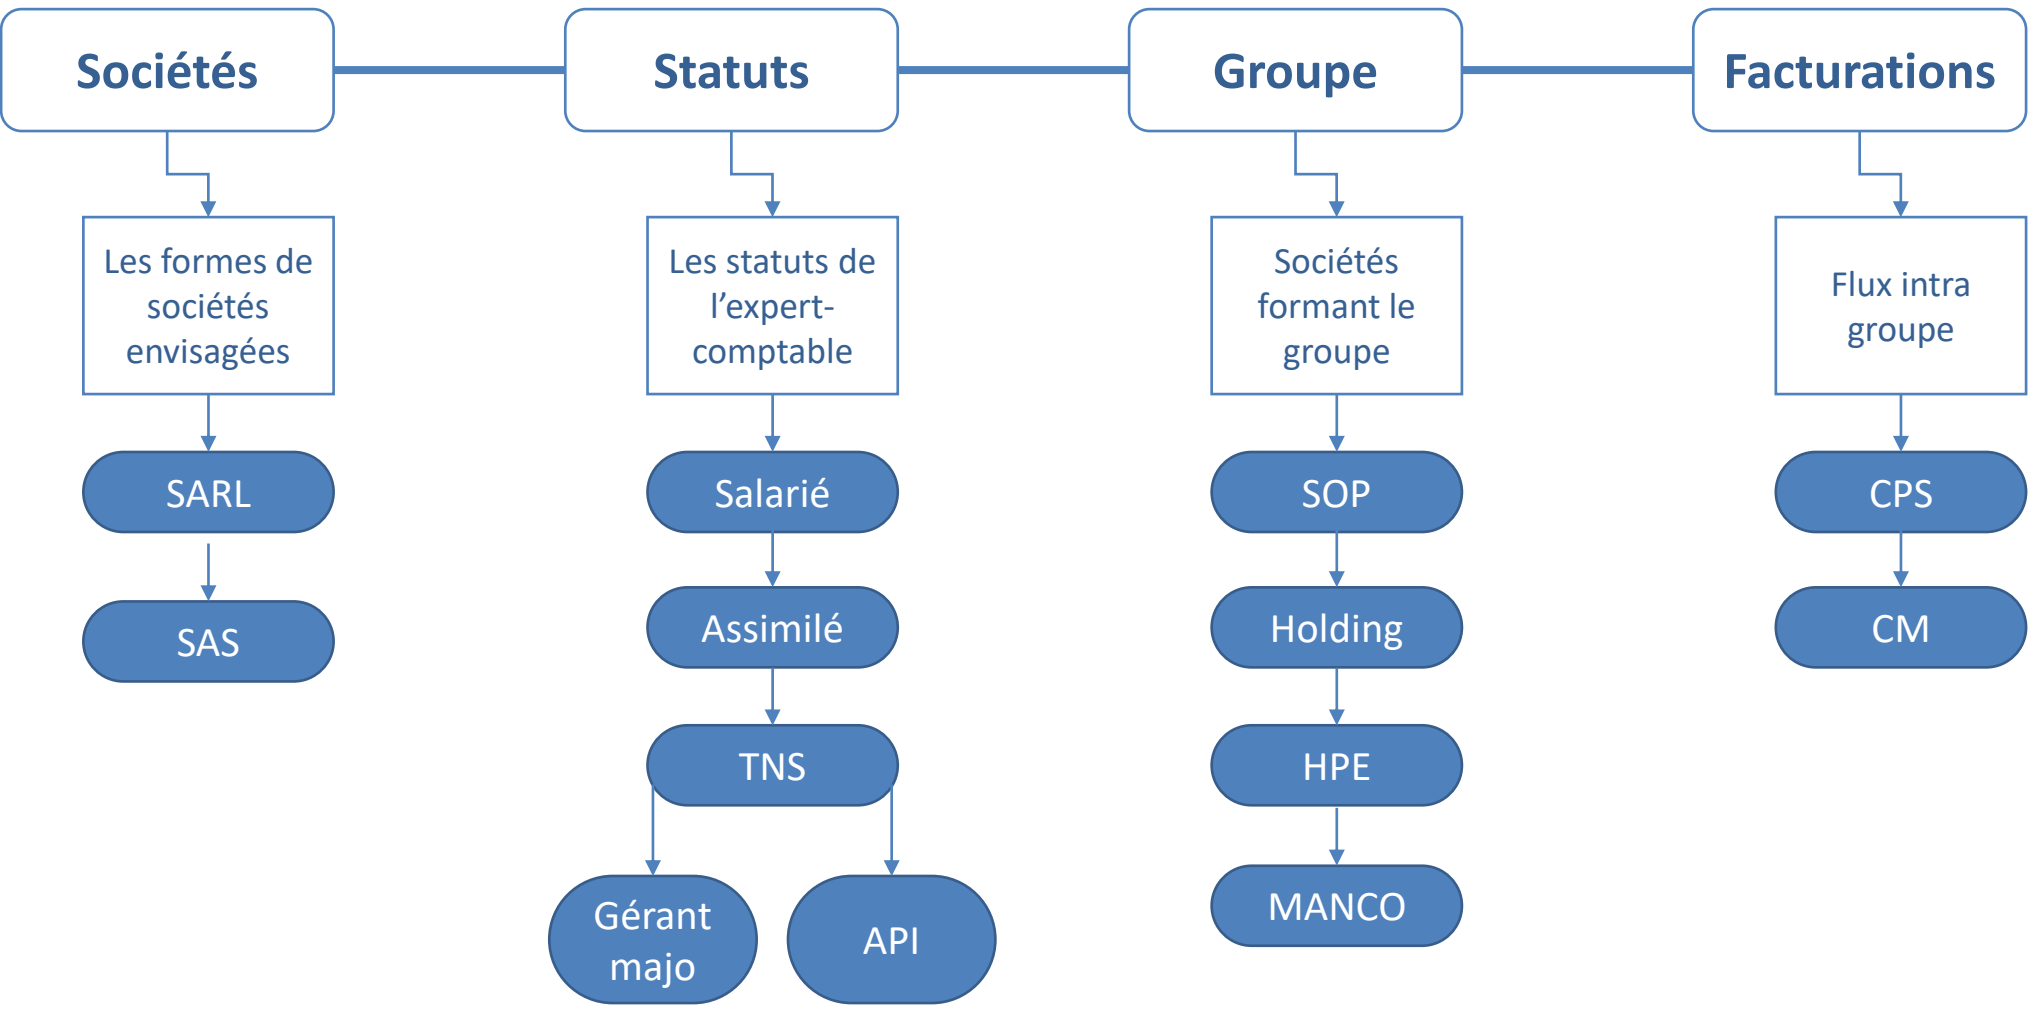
Sociétés

Les formes de sociétés envisagées

SARL

SAS

Statuts

Les statuts de l'expert-comptable

Salarié

Assimilé

TNS

Gérant majo

API

Groupe

Sociétés formant le groupe

SOP

Holding

HPE

MANCO

Facturations

Flux intra groupe

CPS

CM